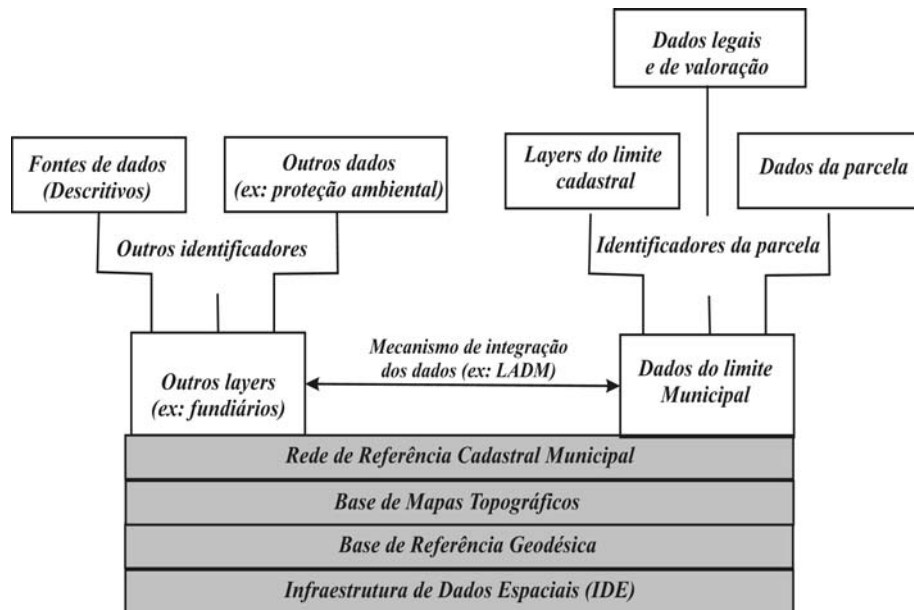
Dados legais e de valoração

Fontes de dados (Descritivos)

Outros dados (ex: proteção ambiental)

Layers do limite cadastral

Dados da parcela

Outros identificadores

Identificadores da parcela

Mecanismo de integração dos dados (ex: LADM)

Outros layers (ex: fundiários)

Dados do limite Municipal

Rede de Referência Cadastral Municipal

Base de Mapas Topográficos

Base de Referência Geodésica

Infraestrutura de Dados Espaciais (IDE)